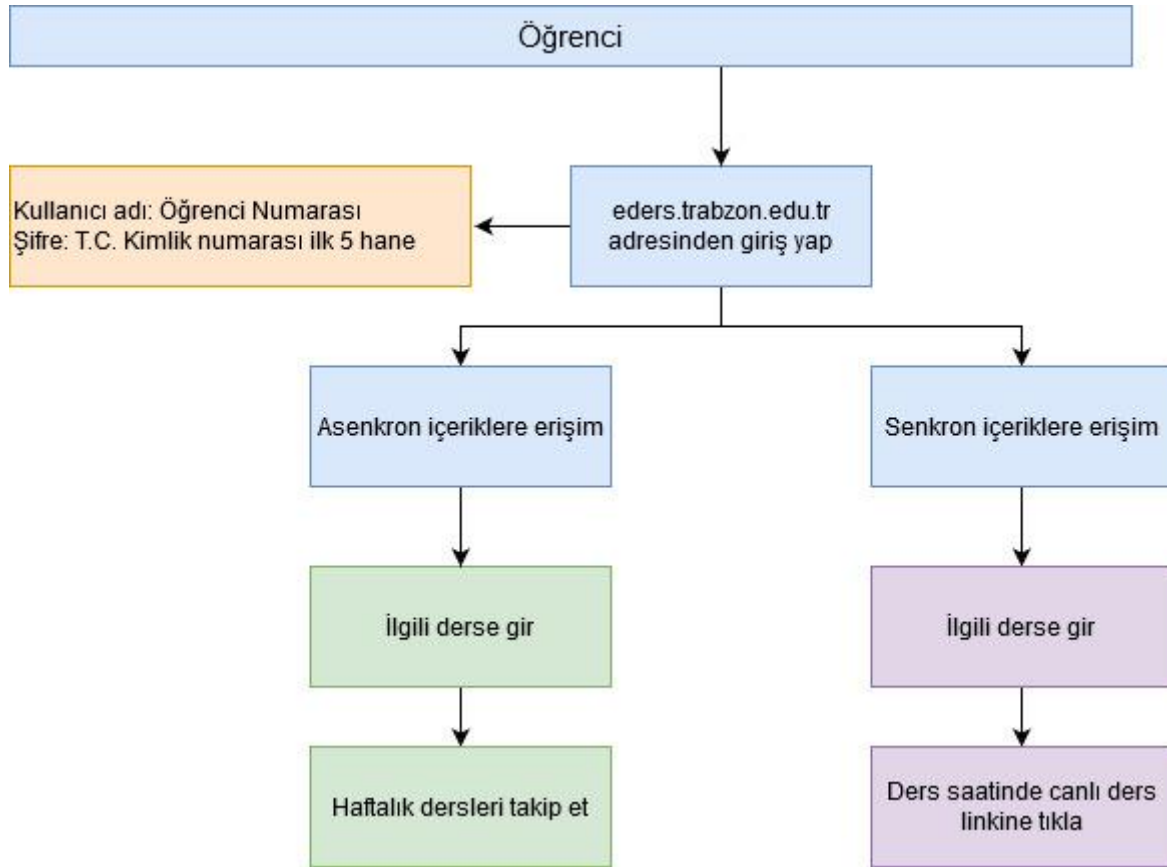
Öğrenci

Kullanıcı adı: Öğrenci Numarası
Şifre: T.C. Kimlik numarası ilk 5 hane

eders.trabzon.edu.tr adresinden giriş yap

Asenkron içeriklere erişim

Senkron içeriklere erişim

İlgili derse gir

İlgili derse gir

Haftalık dersleri takip et

Ders saatinde canlı ders linkine tıkla